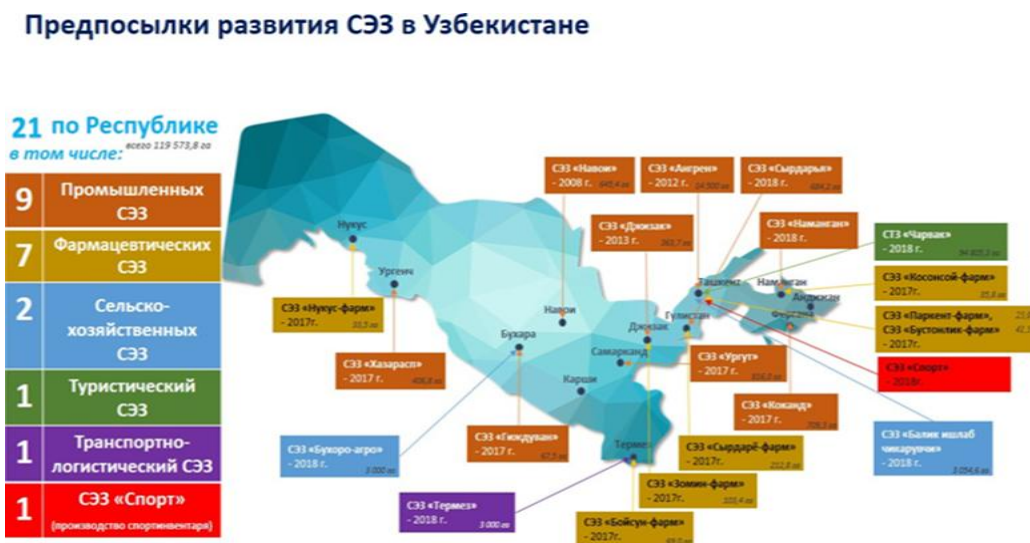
Предпосылки развития СЭЗ в Узбекистане

21 по Республике
в том числе: всего 119 573,8 га

9 Промышленных СЭЗ

7 Фармацевтических СЭЗ

2 Сельско-хозяйственных СЭЗ

1 Туристический СЭЗ

1 Транспортно-логистический СЭЗ

1 СЭЗ «Спорт» (производство спортинвентаря)

Нукус
Ургенч
Навои
Бухара
Джизак
Гулистан
Самарканд
Карши
Термез
Ташкент
Наманган
Андижан
Фергана

СЭЗ «Навои» - 2008 г. 645,4 га
СЭЗ «Ангрен» - 2012 г. 14 500 га
СЭЗ «Сырдарья» - 2018 г. 484,2 га
СЭЗ «Джизак» - 2013 г. 263,7 га
СЭЗ «Наманган» - 2018 г.
СТЗ «Чарвак» - 2018 г. 94 805,3 га
СЭЗ «Косонсой-фарм» - 2017г. 35,8 га
СЭЗ «Паркент-фарм», СЭЗ «Бустонлик-фарм» - 2017г. 25 42,5
СЭЗ «Спорт» - 2018г.
СЭЗ «Нукус-фарм» 55,5 га
СЭЗ «Хазарасп» - 2017 г. 406,8 га
СЭЗ «Ургут» - 2017 г. 816,0 га
СЭЗ «Коканд» - 2017 г. 228,1 га
СЭЗ «Балик ишлаб чикарувчи» - 2018 г. 3 054,6 га
СЭЗ «Бухоро-агро» - 2018 г. 3 000 га
СЭЗ «Гиждуван» - 2017 г. 67,5 га
СЭЗ «Сырдарё-фарм» - 2017г. 212,8 га
СЭЗ «Зомин-фарм» - 2017г. 101,4 га
СЭЗ «Термез» - 2018 г. 3 000 га
СЭЗ «Бойсун-фарм» - 2017г. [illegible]